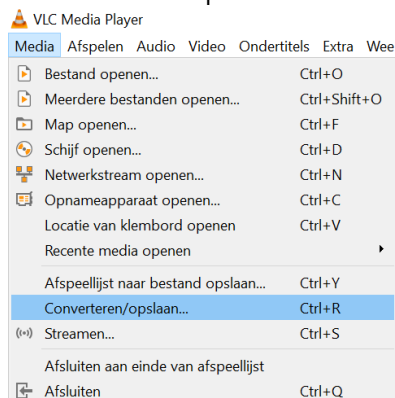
VLC Media Player

Media Afspelen Audio Video Ondertitels Extra Wee

Bestand openen... Ctrl+O
Meerdere bestanden openen... Ctrl+Shift+O
Map openen... Ctrl+F
Schijf openen... Ctrl+D
Netwerkstream openen... Ctrl+N
Opnameapparaat openen... Ctrl+C
Locatie van klembord openen Ctrl+V
Recente media openen

Afspeellijst naar bestand opslaan... Ctrl+Y
Converteren/opslaan... Ctrl+R
Streamen... Ctrl+S

Afsluiten aan einde van afspeellijst
Afsluiten Ctrl+Q